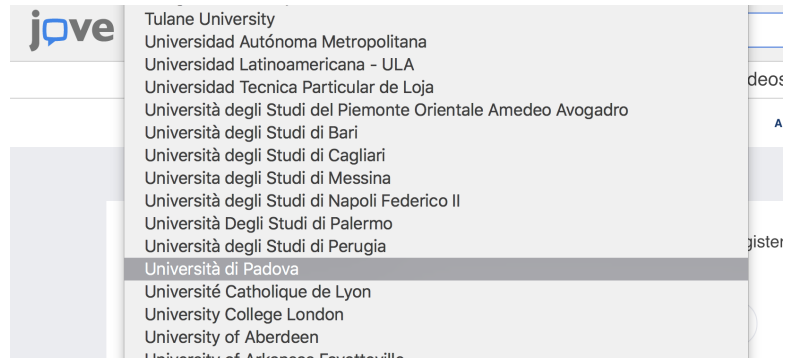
jove

Tulane University
Universidad Autónoma Metropolitana
Universidad Latinoamericana - ULA
Universidad Tecnica Particular de Loja
Università degli Studi del Piemonte Orientale Amedeo Avogadro
Università degli Studi di Bari
Università degli Studi di Cagliari
Università degli Studi di Messina
Università degli Studi di Napoli Federico II
Università Degli Studi di Palermo
Università degli Studi di Perugia
Università di Padova
Université Catholique de Lyon
University College London
University of Aberdeen
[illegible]

deos
A
giste